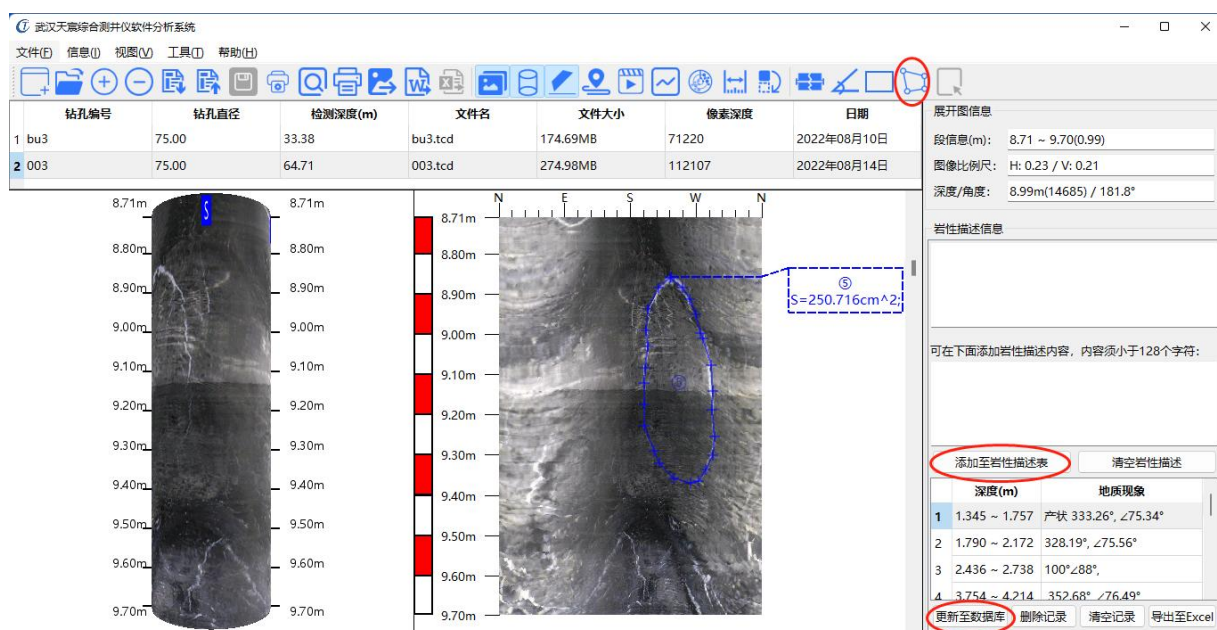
武汉天宸综合测井仪软件分析系统

文件(F) 信息(I) 视图(V) 工具(T) 帮助(H)

|   | 钻孔编号 | 钻孔直径 | 检测深度(m) | 文件名 | 文件大小 | 像素深度 | 日期 |
|---|---|---|---|---|---|---|---|
| 1 | bu3 | 75.00 | 33.38 | bu3.tcd | 174.69MB | 71220 | 2022年08月10日 |
| 2 | 003 | 75.00 | 64.71 | 003.tcd | 274.98MB | 112107 | 2022年08月14日 |

8.71m 8.80m 8.90m 9.00m 9.10m 9.20m 9.30m 9.40m 9.50m 9.60m 9.70m

S

8.71m 8.80m 8.90m 9.00m 9.10m 9.20m 9.30m 9.40m 9.50m 9.60m 9.70m

N E S W N

8.71m 8.80m 8.90m 9.00m 9.10m 9.20m 9.30m 9.40m 9.50m 9.60m 9.70m

⑤
S=250.716cm^2;

⑤

展开图信息
段信息(m): 8.71 ~ 9.70(0.99)
图像比例尺: H: 0.23 / V: 0.21
深度/角度: 8.99m(14685) / 181.8°

岩性描述信息

可在下面添加岩性描述内容，内容须小于128个字符:

添加至岩性描述表 清空岩性描述

|   | 深度(m) | 地质现象 |
|---|---|---|
| 1 | 1.345 ~ 1.757 | 产状 333.26°, ∠75.34° |
| 2 | 1.790 ~ 2.172 | 328.19°, ∠75.56° |
| 3 | 2.436 ~ 2.738 | 100°∠88°, |
| 4 | 3.754 ~ 4.214 | 352.68° ∠76.49° |

更新至数据库 删除记录 清空记录 导出至Excel